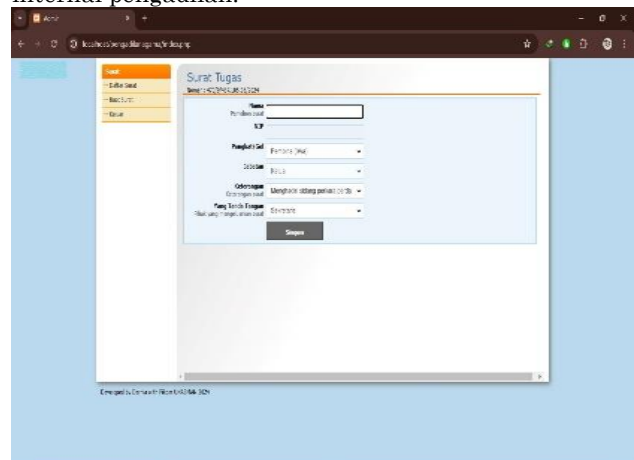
informal pengadilan.

Admin

localhost/pengadilan-agama/index.php

Surat
Daftar Surat
Buat Surat
Keluar

Surat Tugas
Nomor: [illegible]

Nama
Pembawa surat

NIP

Pangkat/Gol
Pembina (IV/a)

Jabatan
Ketua

Keterangan
Keterangan surat
Menghadiri sidang perkara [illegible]

Yang Tanda Tangan
Pihak yang mengeluarkan surat
Sekretaris

Simpan

Developed by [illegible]